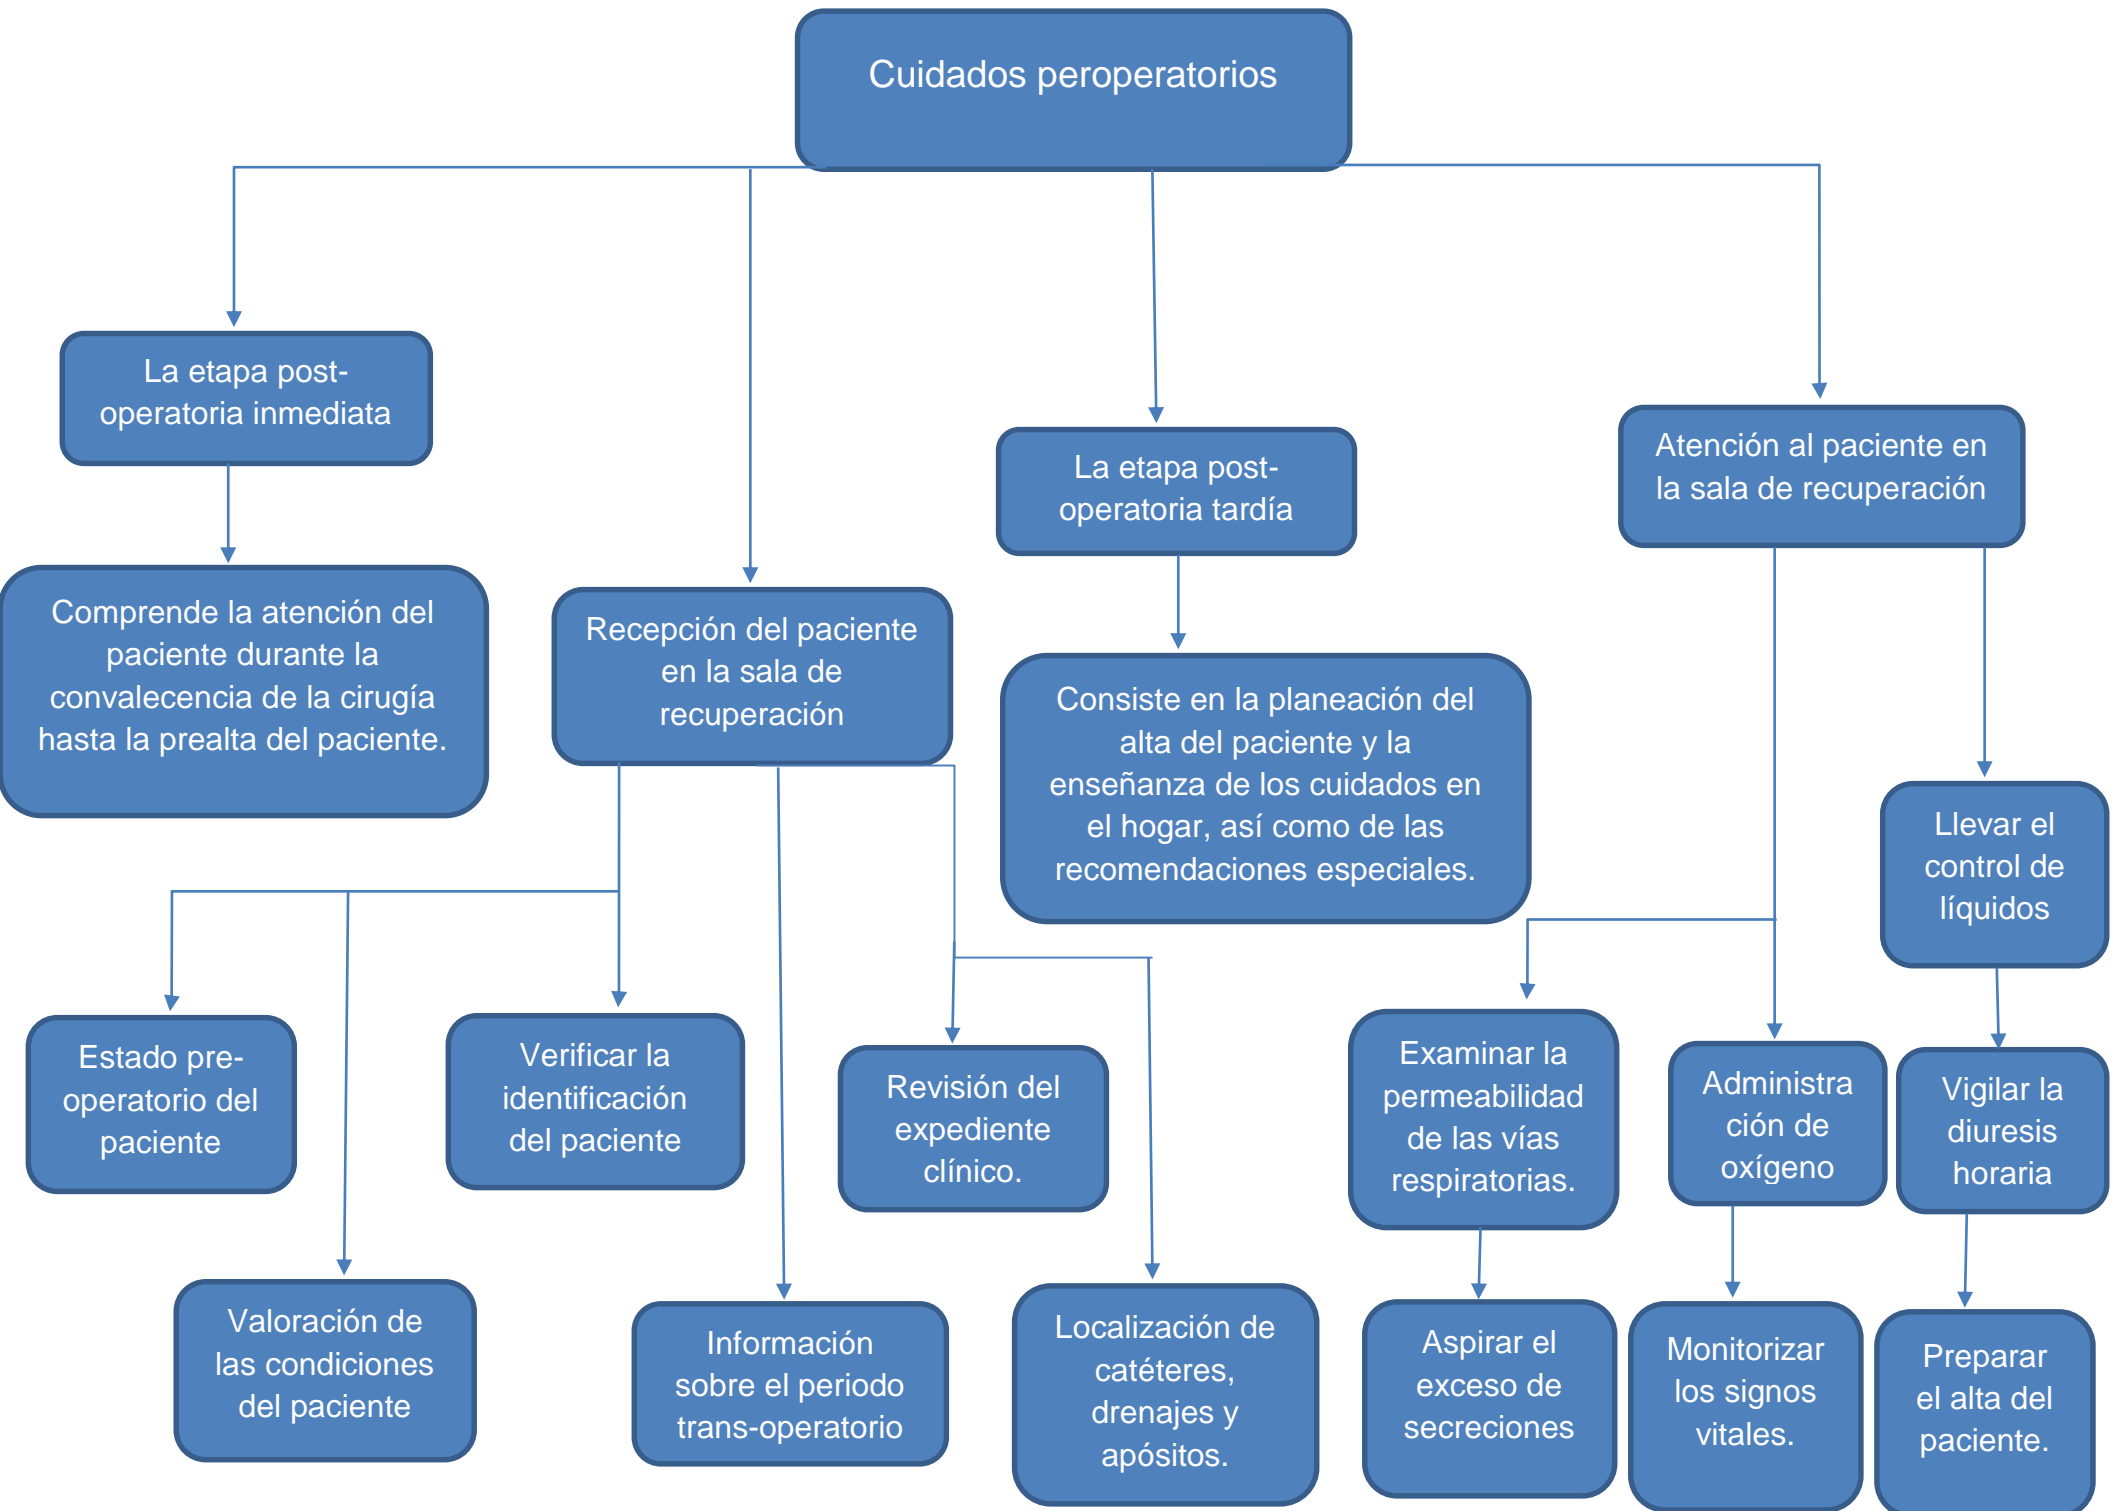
Cuidados peroperatorios

La etapa post-operatoria inmediata

Comprende la atención del paciente durante la convalecencia de la cirugía hasta la prealta del paciente.

Recepción del paciente en la sala de recuperación

La etapa post-operatoria tardía

Consiste en la planeación del alta del paciente y la enseñanza de los cuidados en el hogar, así como de las recomendaciones especiales.

Atención al paciente en la sala de recuperación

Llevar el control de líquidos

Estado pre-operatorio del paciente

Verificar la identificación del paciente

Revisión del expediente clínico.

Examinar la permeabilidad de las vías respiratorias.

Administra ción de oxígeno

Vigilar la diuresis horaria

Valoración de las condiciones del paciente

Información sobre el periodo trans-operatorio

Localización de catéteres, drenajes y apósitos.

Aspirar el exceso de secreciones

Monitorizar los signos vitales.

Preparar el alta del paciente.